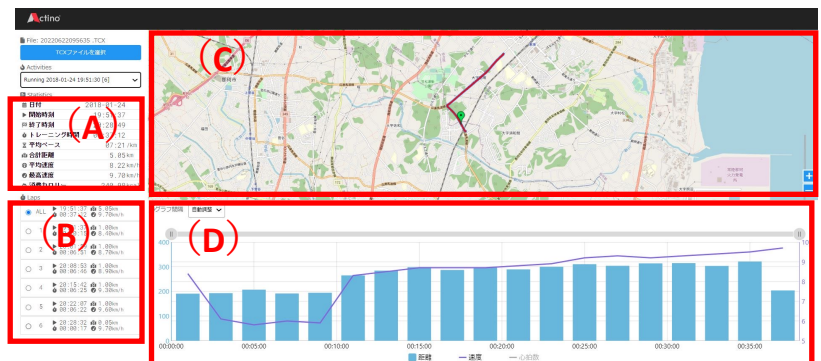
Actino

File: 20220622095635_TCX

TCXファイルを選択

Activities

Running 2018-01-24 19:51:30 [6]

Statistics

日付 2018-01-24

開始時刻 19:51:37

終了時刻 20:28:49

トレーニング時間 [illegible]:12

平均ペース 07:21/km

合計距離 5.05km

平均速度 8.22km/h

最高速度 9.70km/h

消費カロリー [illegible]

Laps

ALL 19:51:37 5.05km 00:37:12 9.70km/h

1 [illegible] 1.00km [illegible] 8.40km/h

2 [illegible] 1.00km 00:06:55 8.70km/h

3 20:08:53 1.00km 00:06:55 8.70km/h

4 20:15:42 1.00km 00:06:25 9.30km/h

5 20:22:07 1.00km 00:06:22 9.60km/h

6 20:28:31 0.05km 00:00:17 9.70km/h

(A)

(B)

(C)

(D)

グラフ間隔 自動調整

400

350

300

250

200

150

100

50

0

10

9

8

7

6

5

00:00:00

00:05:00

00:10:00

00:15:00

00:20:00

00:25:00

00:30:00

00:35:00

距離 速度 心拍数